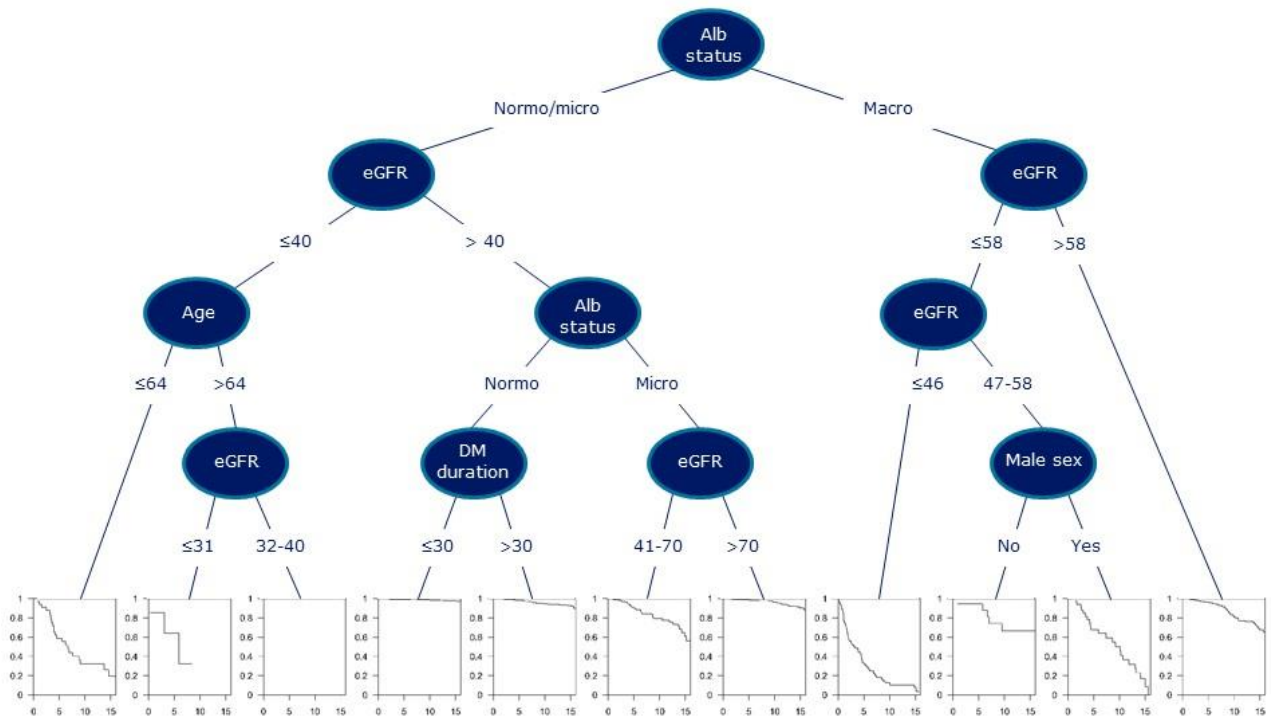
Alb status

Normo/micro

Macro

eGFR

eGFR

≤40

> 40

≤58

>58

Age

Alb status

eGFR

≤64

>64

Normo

Micro

≤46

47-58

eGFR

DM duration

eGFR

Male sex

≤31

32-40

≤30

>30

41-70

>70

No

Yes

1
0.8
0.6
0.4
0.2
0
0 5 10 15

1
0.8
0.6
0.4
0.2
0
0 5 10 15

1
0.8
0.6
0.4
0.2
0
0 5 10 15

1
0.8
0.6
0.4
0.2
0
0 5 10 15

1
0.8
0.6
0.4
0.2
0
0 5 10 15

1
0.8
0.6
0.4
0.2
0
0 5 10 15

1
0.8
0.6
0.4
0.2
0
0 5 10 15

1
0.8
0.6
0.4
0.2
0
0 5 10 15

1
0.8
0.6
0.4
0.2
0
0 5 10 15

1
0.8
0.6
0.4
0.2
0
0 5 10 15

1
0.8
0.6
0.4
0.2
0
0 5 10 15